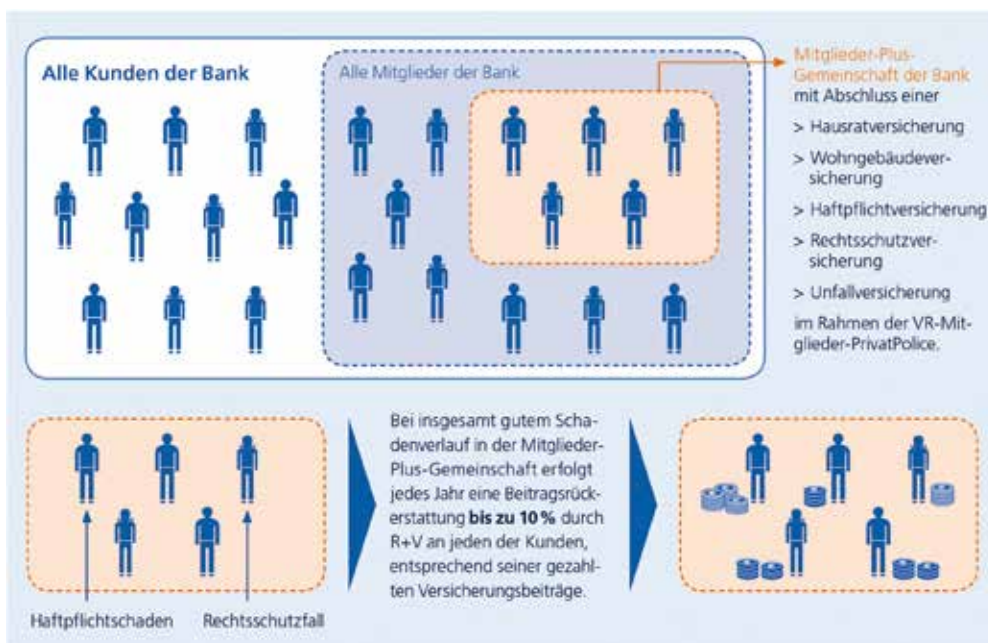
Alle Kunden der Bank

Alle Mitglieder der Bank

Mitglieder-Plus-Gemeinschaft der Bank mit Abschluss einer

> Hausratversicherung

> Wohngebäudeversicherung

> Haftpflichtversicherung

> Rechtsschutzversicherung

> Unfallversicherung

im Rahmen der VR-Mitglieder-PrivatPolice.

Haftpflichtschaden

Rechtsschutzfall

Bei insgesamt gutem Schadenverlauf in der Mitglieder-Plus-Gemeinschaft erfolgt jedes Jahr eine Beitragsrückerstattung **bis zu 10 %** durch R+V an jeden der Kunden, entsprechend seiner gezahlten Versicherungsbeiträge.